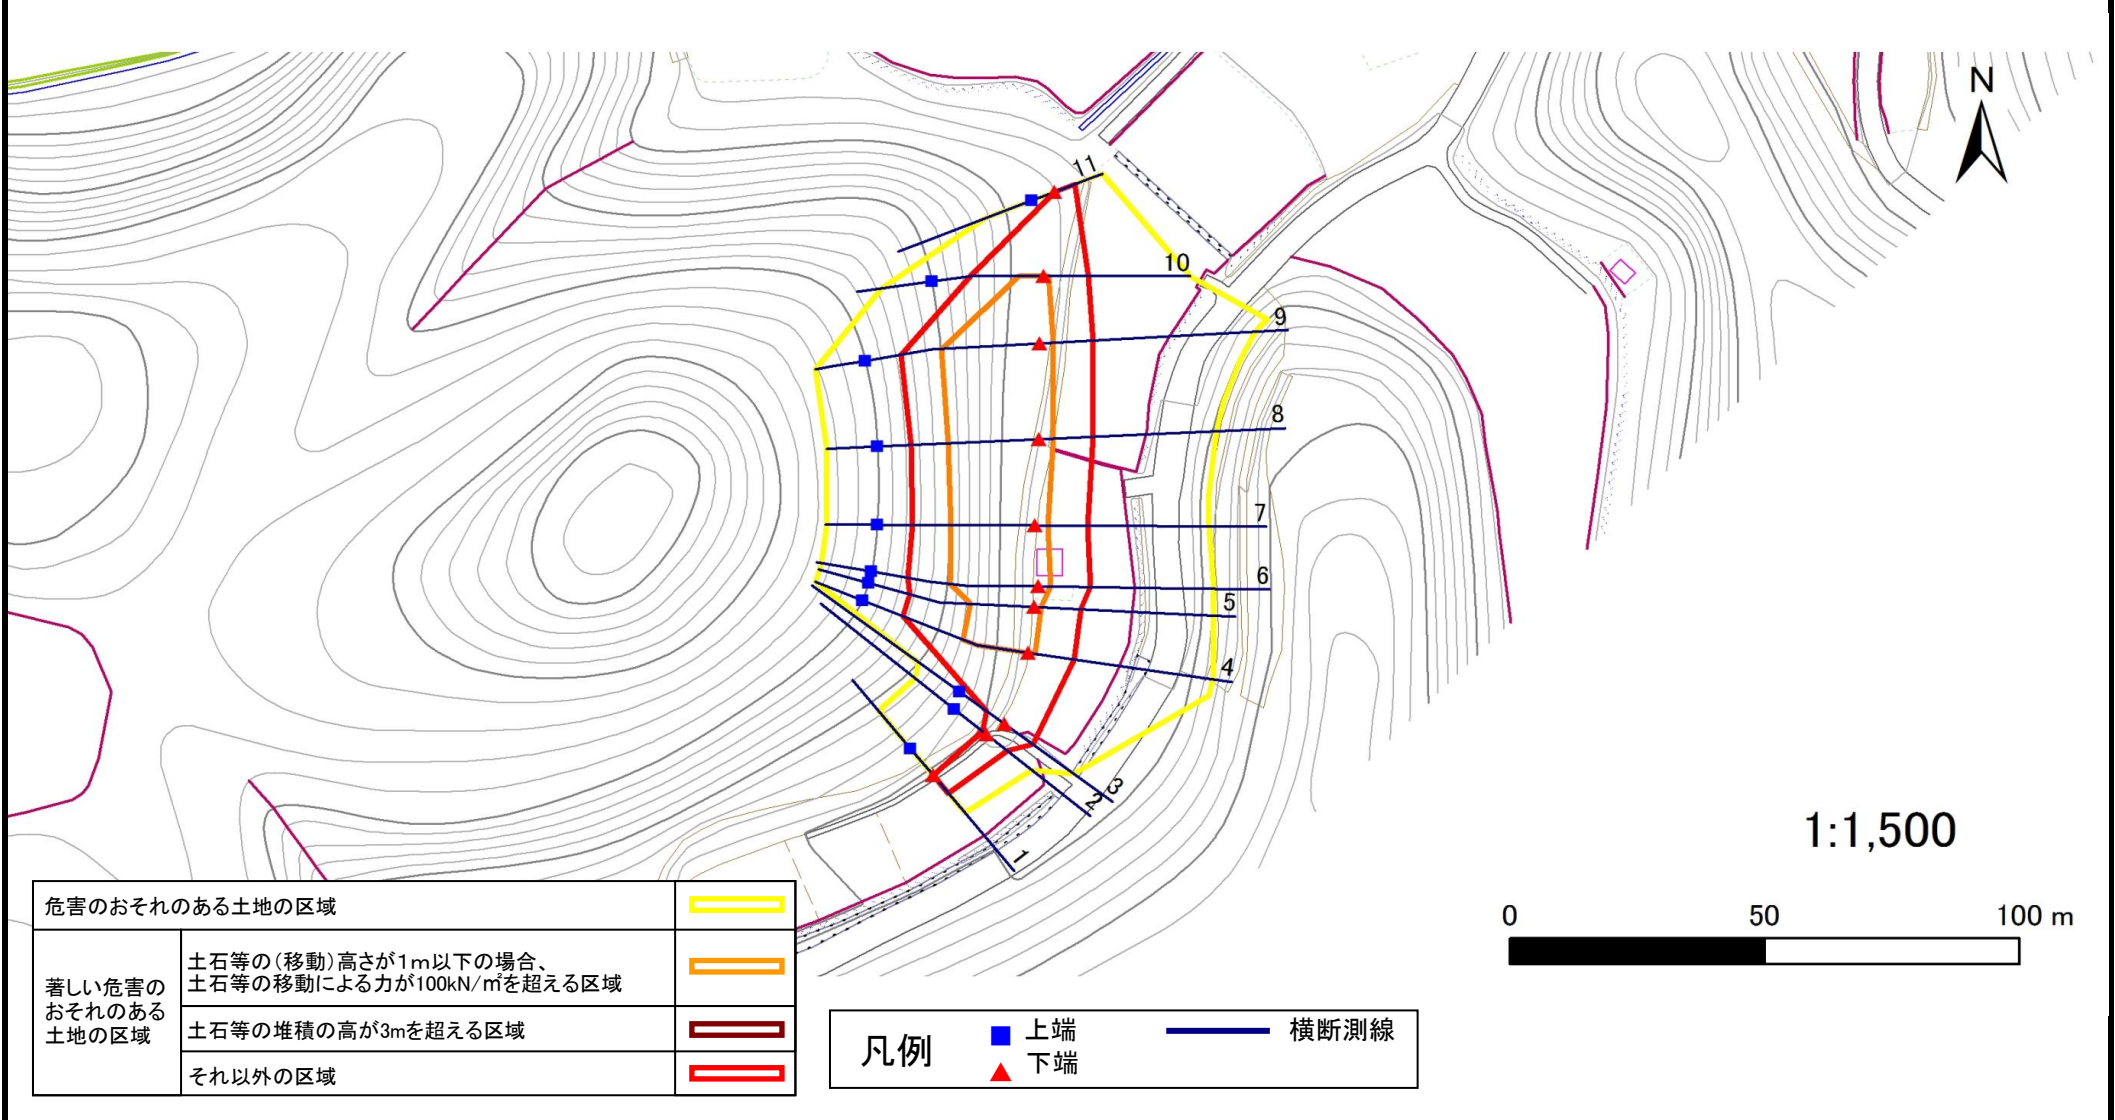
N

11
10
9
8
7
6
5
4
3
2
1

1:1,500

0 50 100 m

| 危害のおそれのある土地の区域 | | |
|---|---|---|
| 著しい危害のおそれのある土地の区域 | 土石等の(移動)高さが1m以下の場合、土石等の移動による力が100kN/㎡を超える区域 | |
| | 土石等の堆積の高が3mを超える区域 | |
| | それ以外の区域 | |

凡例
上端
下端
横断測線